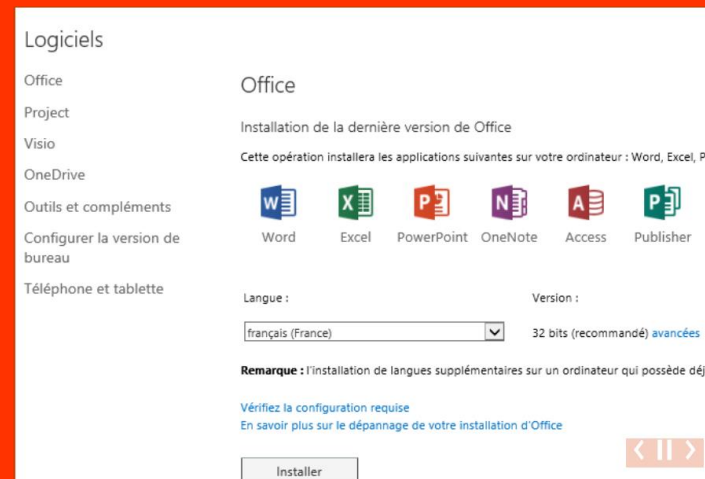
Logiciels

Office

Project

Visio

OneDrive

Outils et compléments

Configurer la version de bureau

Téléphone et tablette

Office

Installation de la dernière version de Office

Cette opération installera les applications suivantes sur votre ordinateur : Word, Excel, P

Word Excel PowerPoint OneNote Access Publisher

Langue :

Version :

français (France)

32 bits (recommandé) avancées

Remarque : l'installation de langues supplémentaires sur un ordinateur qui possède déj

Vérifiez la configuration requise

En savoir plus sur le dépannage de votre installation d'Office

Installer